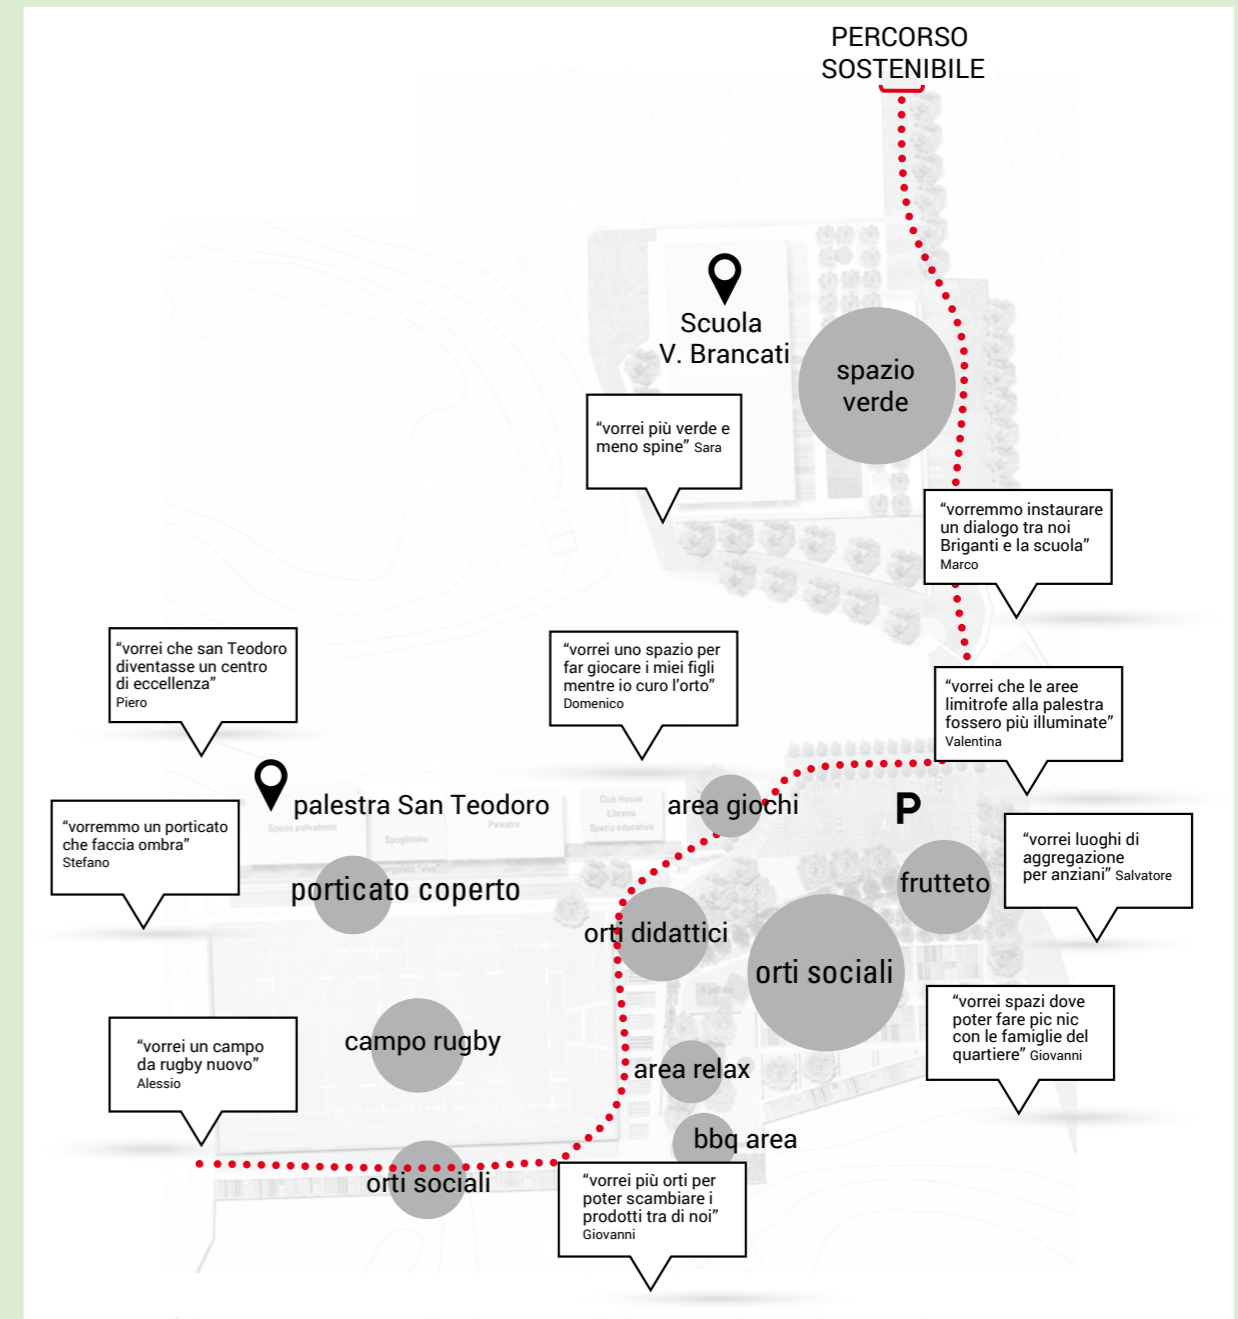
PERCORSO SOSTENIBILE

Scuola V. Brancati

spazio verde

"vorrei più verde e meno spine" Sara

"vorremmo instaurare un dialogo tra noi Briganti e la scuola" Marco

"vorrei che san Teodoro diventasse un centro di eccellenza" Piero

"vorrei uno spazio per far giocare i miei figli mentre io curo l'orto" Domenico

"vorrei che le aree limitrofe alla palestra fossero più illuminate" Valentina

palestra San Teodoro

area giochi

P

"vorremmo un porticato che faccia ombra" Stefano

"vorrei luoghi di aggregazione per anziani" Salvatore

porticato coperto

frutteto

orti didattici

orti sociali

"vorrei spazi dove poter fare pic nic con le famiglie del quartiere" Giovanni

"vorrei un campo da rugby nuovo" Alessio

campo rugby

area relax

bbq area

orti sociali

"vorrei più orti per poter scambiare i prodotti tra di noi" Giovanni